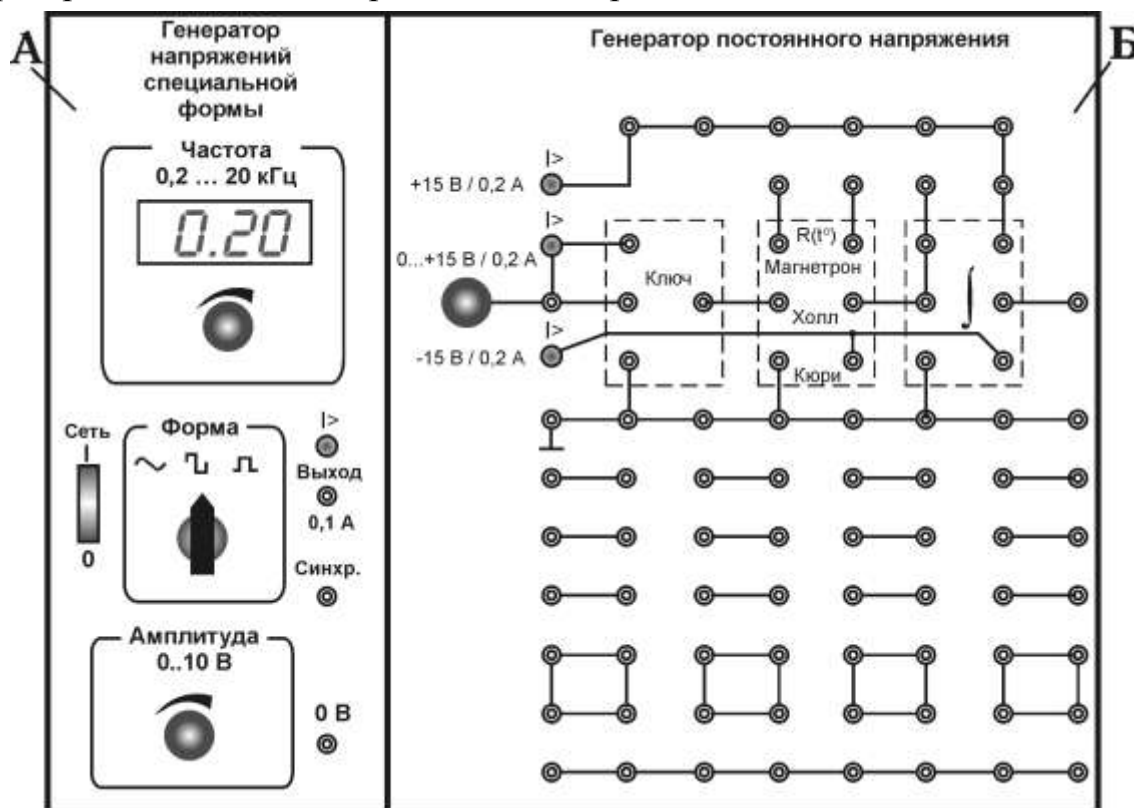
А

Генератор напряжений специальной формы

Частота
0,2 … 20 кГц

0.20

Сеть
I
0

Форма
$\sim$ Ղ Л

I>
Выход
0,1 А

Синхр.

Амплитуда
0..10 В

0 В

Генератор постоянного напряжения

Б

I>
+15 В / 0,2 А

I>
0...+15 В / 0,2 А

I>
-15 В / 0,2 А

Ключ

R(t°)
Магнетрон

Холл

Кюри

$\int$